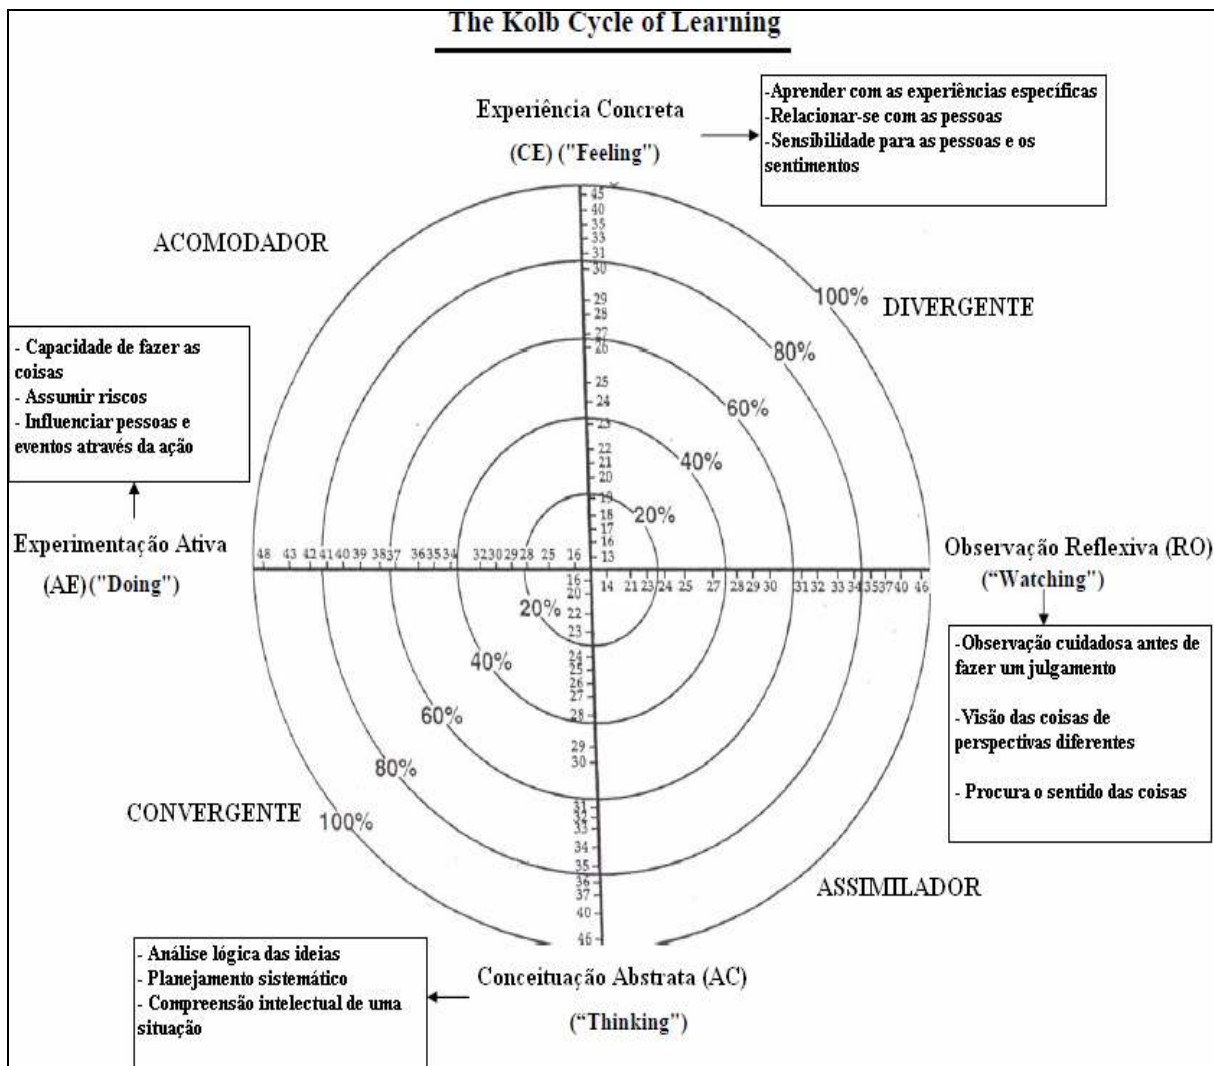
The Kolb Cycle of Learning

Experiência Concreta

(CE) ("Feeling")

-Aprender com as experiências específicas
-Relacionar-se com as pessoas
-Sensibilidade para as pessoas e os sentimentos

ACOMODADOR

DIVERGENTE

- Capacidade de fazer as coisas
- Assumir riscos
- Influenciar pessoas e eventos através da ação

45 40 35 33 31 30 29 28 27 26 25 24 23 22 21 20 19 18 17 16 13

100% 80% 60% 40% 20%

Experimentação Ativa

(AE)("Doing")

48 43 42 41 40 39 38 37 36 35 34 32 30 29 28 25 16

14 21 23 24 25 27 28 29 30 31 32 33 34 35 37 40 46

Observação Reflexiva (RO)

("Watching")

16 20 22 23 24 25 26 27 28 29 30 31 32 33 34 35 36 37 40 46

20% 40% 60% 80% 100%

-Observação cuidadosa antes de fazer um julgamento

-Visão das coisas de perspectivas diferentes

- Procura o sentido das coisas

CONVERGENTE

ASSIMILADOR

- Análise lógica das ideias
- Planejamento sistemático
- Compreensão intelectual de uma situação

Conceituação Abstrata (AC)

("Thinking")